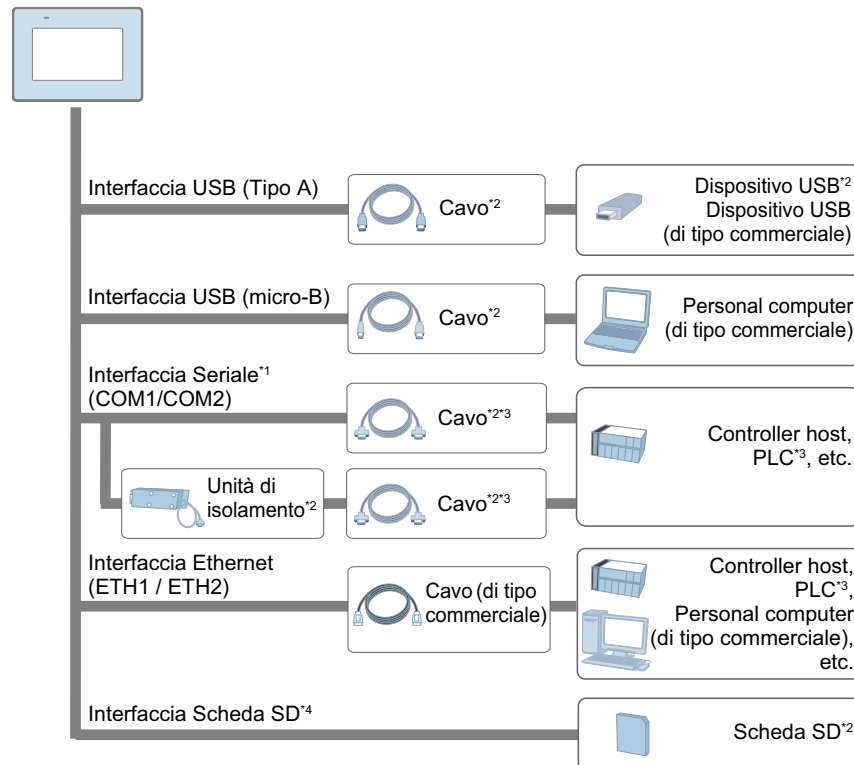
Interfaccia USB (Tipo A)

Cavo$^{*2}$

Dispositivo USB$^{*2}$
Dispositivo USB
(di tipo commerciale)

Interfaccia USB (micro-B)

Cavo$^{*2}$

Personal computer
(di tipo commerciale)

Interfaccia Seriale$^{*1}$
(COM1/COM2)

Cavo$^{*2*3}$

Controller host,
PLC$^{*3}$, etc.

Unità di isolamento$^{*2}$

Cavo$^{*2*3}$

Interfaccia Ethernet
(ETH1 / ETH2)

Cavo (di tipo commerciale)

Controller host,
PLC$^{*3}$,
Personal computer
(di tipo commerciale),
etc.

Interfaccia Scheda SD$^{*4}$

Scheda SD$^{*2}$